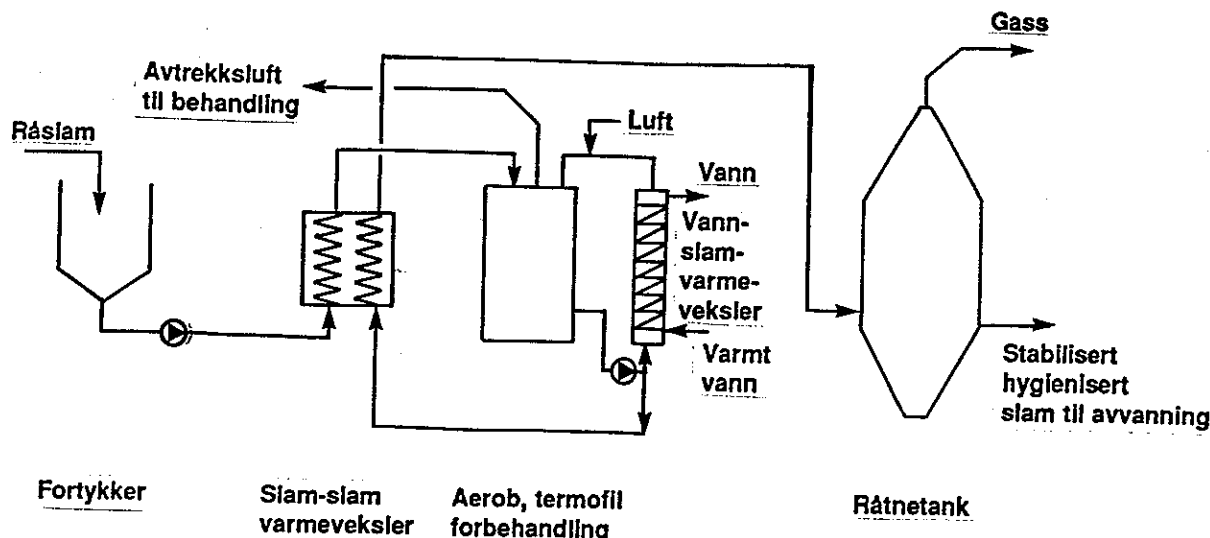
Gass

Avtrekksluft til behandling

Luft

Råslam

Vann

Vannslamvarmeveksler

Varmt vann

Stabilisert hygienisert slam til avvanning

Fortykker

Slam-slam varmeveksler

Aerob, termofil forbehandling

Råtnetank